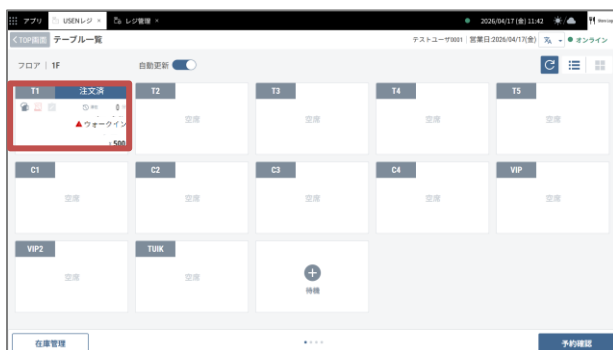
アプリ　USENレジ ×　レジ管理 ×　2026/04/17(金) 11:42

< TOP画面　テーブル一覧　テストユーザ0001｜営業日:2026/04/17(金)　オンライン

フロア｜1F　自動更新

T1　注文済
▲ウォークイン
¥500

T2
空席

T3
空席

T4
空席

T5
空席

C1
空席

C2
空席

C3
空席

C4
空席

VIP
空席

VIP2
空席

TUIK
空席

待機

在庫管理　予約確認